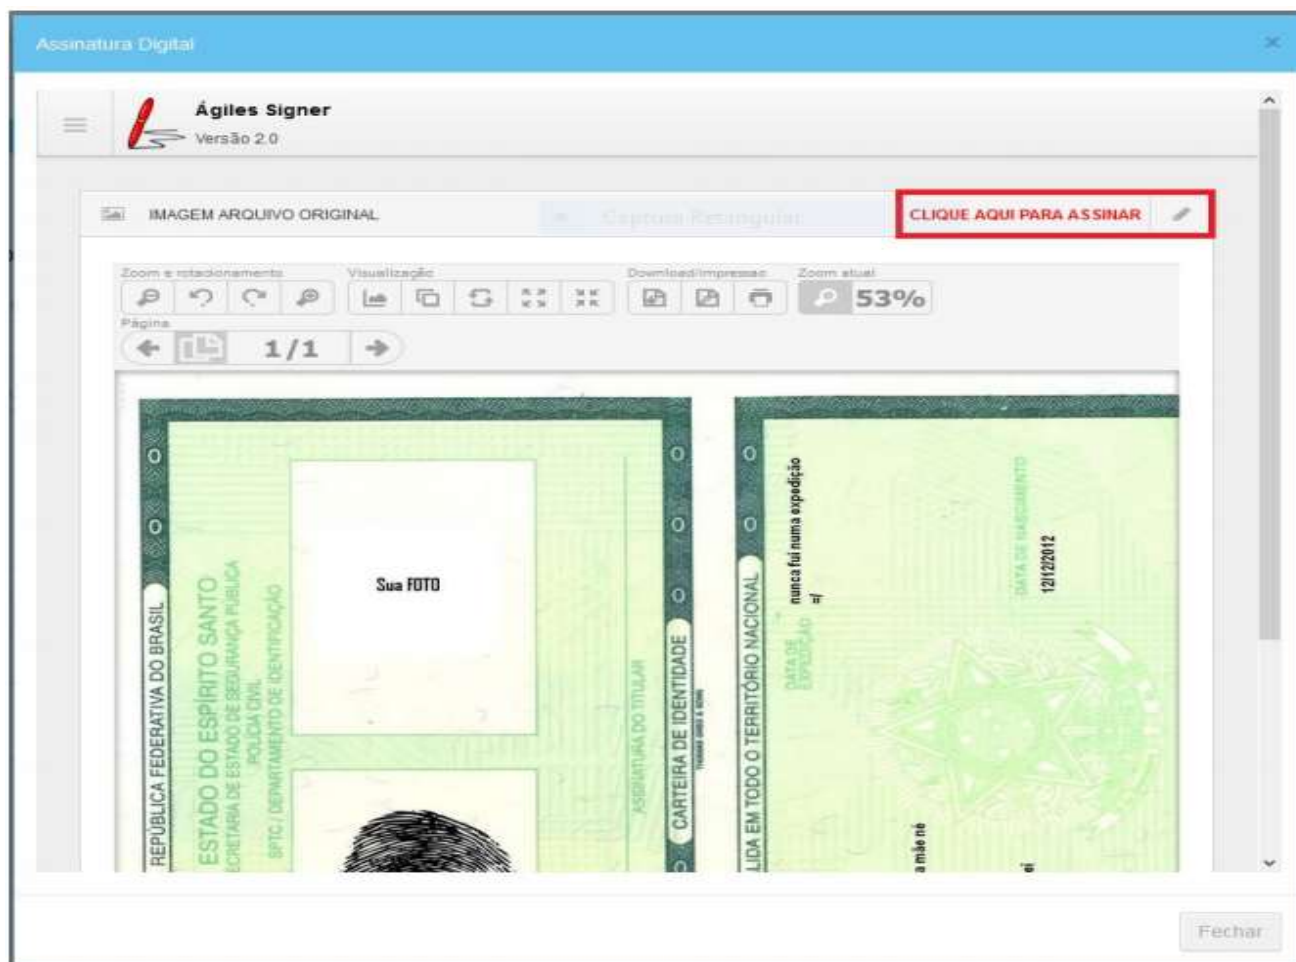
Assinatura Digital

Ágiles Signer
Versão 2.0

IMAGEM ARQUIVO ORIGINAL

Captura Retangular

CLIQUE AQUI PARA ASSINAR

Zoom e rotacionamento

Visualização

Download/impressão

Zoom atual

53%

Página

1/1

REPÚBLICA FEDERATIVA DO BRASIL
ESTADO DO ESPÍRITO SANTO
SECRETARIA DE ESTADO DE SEGURANÇA PÚBLICA
POLÍCIA CIVIL
SPTC / DEPARTAMENTO DE IDENTIFICAÇÃO

Sua FOTO

ASSINATURA DO TITULAR

CARTEIRA DE IDENTIDADE

VÁLIDA EM TODO O TERRITÓRIO NACIONAL

nunca fui numa expedição
n/

DATA DE EXPEDIÇÃO

DATA DE NASCIMENTO
12/12/2012

a mãe nê

Fechar